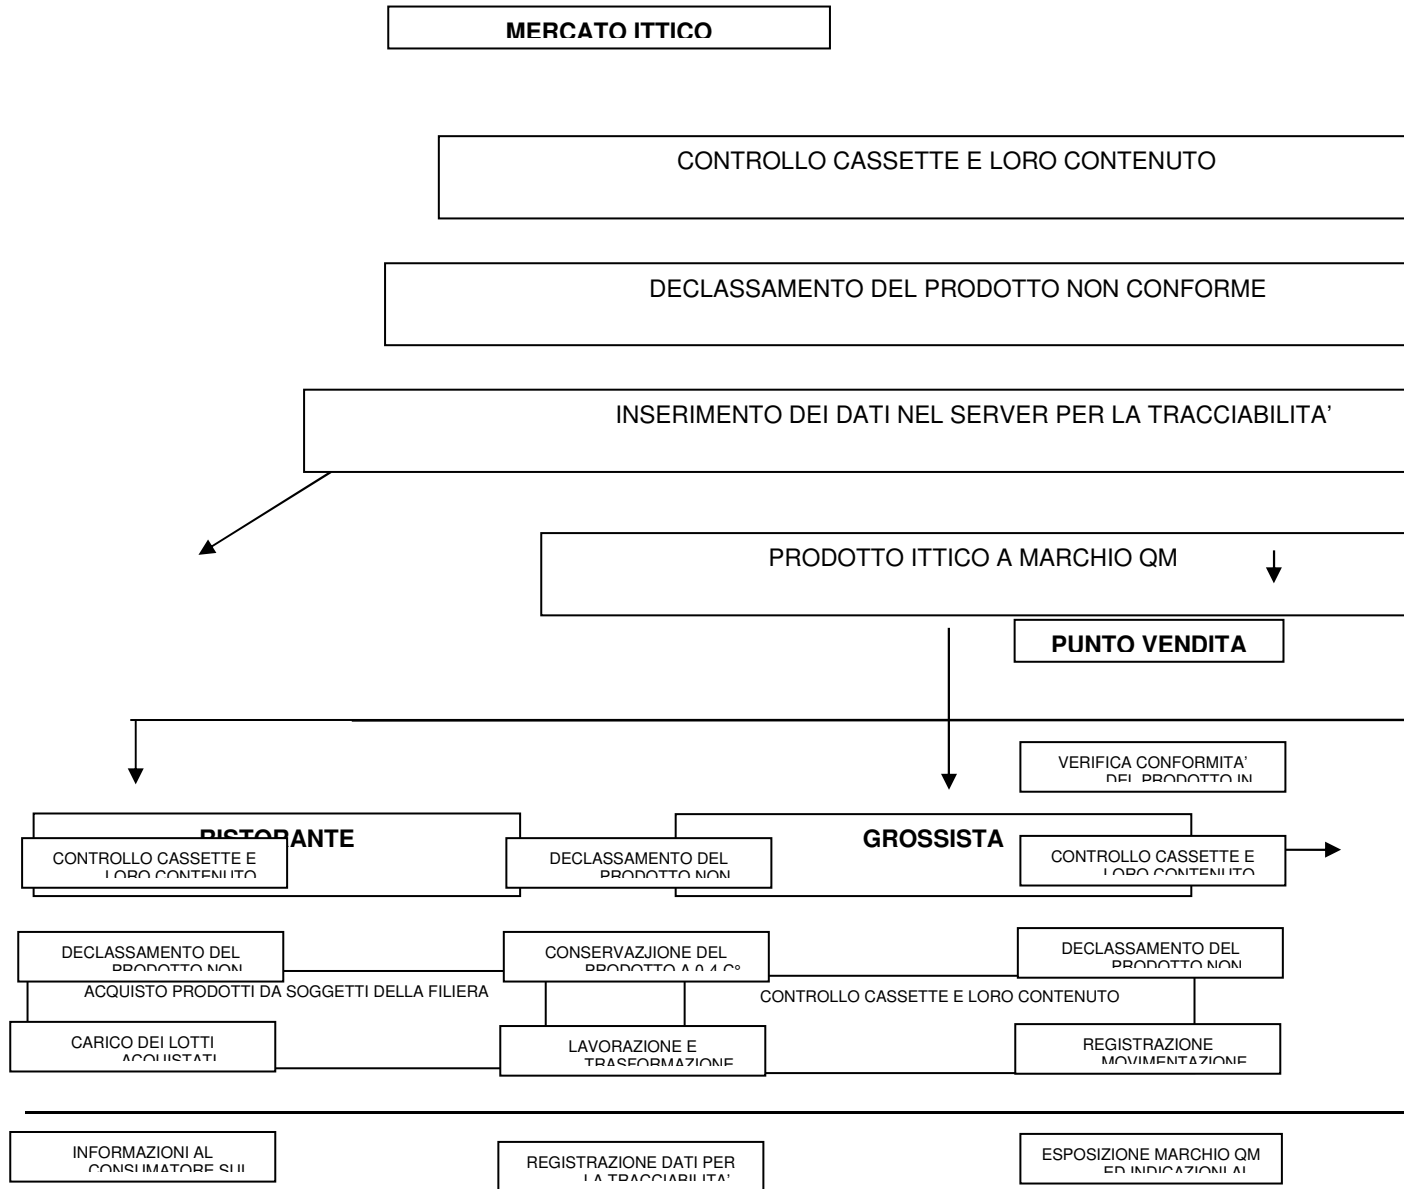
MERCATO ITTICO

CONTROLLO CASSETTE E LORO CONTENUTO

DECLASSAMENTO DEL PRODOTTO NON CONFORME

INSERIMENTO DEI DATI NEL SERVER PER LA TRACCIABILITA'

PRODOTTO ITTICO A MARCHIO QM

PUNTO VENDITA

VERIFICA CONFORMITA' DEL PRODOTTO IN

RISTORANTE

CONTROLLO CASSETTE E LORO CONTENUTO

DECLASSAMENTO DEL PRODOTTO NON

GROSSISTA

CONTROLLO CASSETTE E LORO CONTENUTO

DECLASSAMENTO DEL PRODOTTO NON

CONSERVAZJIONE DEL PRODOTTO A 0-4 C°

DECLASSAMENTO DEL PRODOTTO NON

ACQUISTO PRODOTTI DA SOGGETTI DELLA FILIERA

CONTROLLO CASSETTE E LORO CONTENUTO

CARICO DEI LOTTI ACQUISTATI

LAVORAZIONE E TRASFORMAZIONE

REGISTRAZIONE MOVIMENTAZIONE

INFORMAZIONI AL CONSUMATORE SUL

REGISTRAZIONE DATI PER LA TRACCIABILITA'

ESPOSIZIONE MARCHIO QM ED INDICAZIONI AL